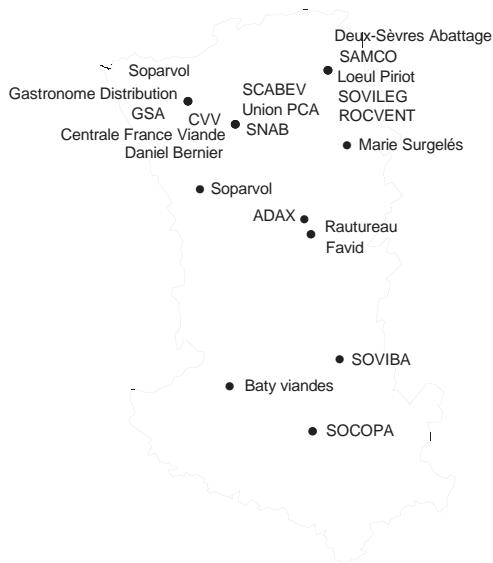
Deux-Sèvres Abattage
SAMCO
Loeul Piriot
SOVILEG
ROCVENT

Soparvol
Gastronome Distribution
GSA
CVV
Centrale France Viande
Daniel Bernier

SCABEV
Union PCA
SNAB

Marie Surgelés

Soparvol

ADAX

Rautureau
Favid

SOVIBA

Baty viandes

SOCOPA